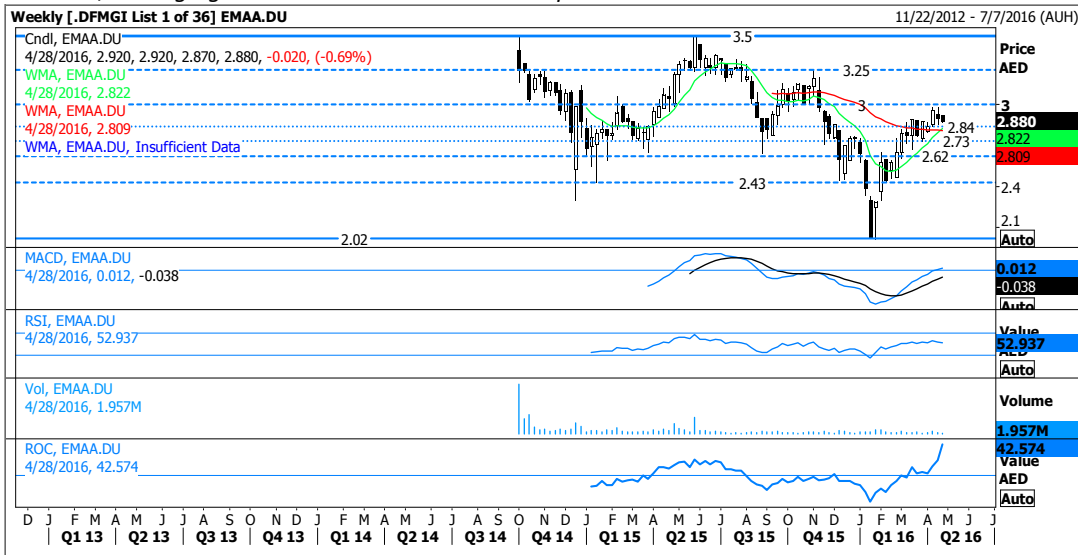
Weekly [.DFMGI List 1 of 36] EMAA.DU
11/22/2012 - 7/7/2016 (AUH)

Cndl, EMAA.DU
4/28/2016, 2.920, 2.920, 2.870, 2.880, -0.020, (-0.69%)
WMA, EMAA.DU
4/28/2016, 2.822
WMA, EMAA.DU
4/28/2016, 2.809
WMA, EMAA.DU, Insufficient Data

3.5
3.25
3
2.84
2.73
2.62
2.43
2.02

Price
AED
3
2.880
2.822
2.809
2.4
2.1
Auto

MACD, EMAA.DU
4/28/2016, 0.012, -0.038
0.012
-0.038
Auto

RSI, EMAA.DU
4/28/2016, 52.937
Value
52.937
AED
Auto

Vol, EMAA.DU
4/28/2016, 1.957M
Volume
1.957M
Auto

ROC, EMAA.DU
4/28/2016, 42.574
42.574
Value
AED
Auto

D J F M A M J J A S O N D J F M A M J J A S O N D J F M A M J J A S O N D J F M A M J J
Q1 13 Q2 13 Q3 13 Q4 13 Q1 14 Q2 14 Q3 14 Q4 14 Q1 15 Q2 15 Q3 15 Q4 15 Q1 16 Q2 16